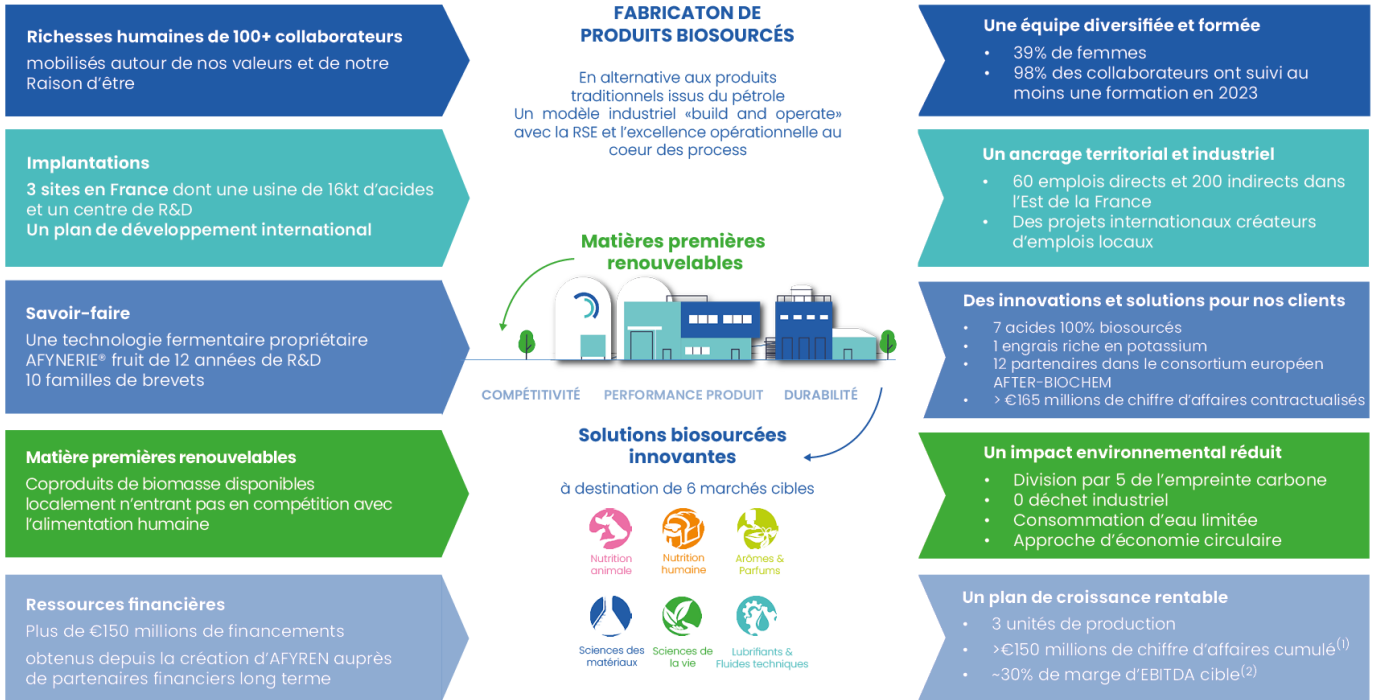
Richesses humaines de 100+ collaborateurs
mobilisés autour de nos valeurs et de notre Raison d'être

Implantations
3 sites en France dont une usine de 16kt d'acides et un centre de R&D
Un plan de développement international

Savoir-faire
Une technologie fermentaire propriétaire AFYNERIE® fruit de 12 années de R&D
10 familles de brevets

Matière premières renouvelables
Coproduits de biomasse disponibles localement n'entrant pas en compétition avec l'alimentation humaine

Ressources financières
Plus de €150 millions de financements
obtenus depuis la création d'AFYREN auprès de partenaires financiers long terme

FABRICATON DE PRODUITS BIOSOURCÉS

En alternative aux produits traditionnels issus du pétrole
Un modèle industriel «build and operate» avec la RSE et l'excellence opérationnelle au coeur des process

Matières premières renouvelables

COMPÉTITIVITÉ PERFORMANCE PRODUIT DURABILITÉ

Solutions biosourcées innovantes

à destination de 6 marchés cibles

Nutrition animale
Nutrition humaine
Arômes & Parfums
Sciences des matériaux
Sciences de la vie
Lubrifiants & Fluides techniques

Une équipe diversifiée et formée
• 39% de femmes
• 98% des collaborateurs ont suivi au moins une formation en 2023

Un ancrage territorial et industriel
• 60 emplois directs et 200 indirects dans l'Est de la France
• Des projets internationaux créateurs d'emplois locaux

Des innovations et solutions pour nos clients
• 7 acides 100% biosourcés
• 1 engrais riche en potassium
• 12 partenaires dans le consortium européen AFTER-BIOCHEM
• > €165 millions de chiffre d'affaires contractualisés

Un impact environnemental réduit
• Division par 5 de l'empreinte carbone
• 0 déchet industriel
• Consommation d'eau limitée
• Approche d'économie circulaire

Un plan de croissance rentable
• 3 unités de production
• >€150 millions de chiffre d'affaires cumulé$^{(1)}$
• ~30% de marge d'EBITDA cible$^{(2)}$